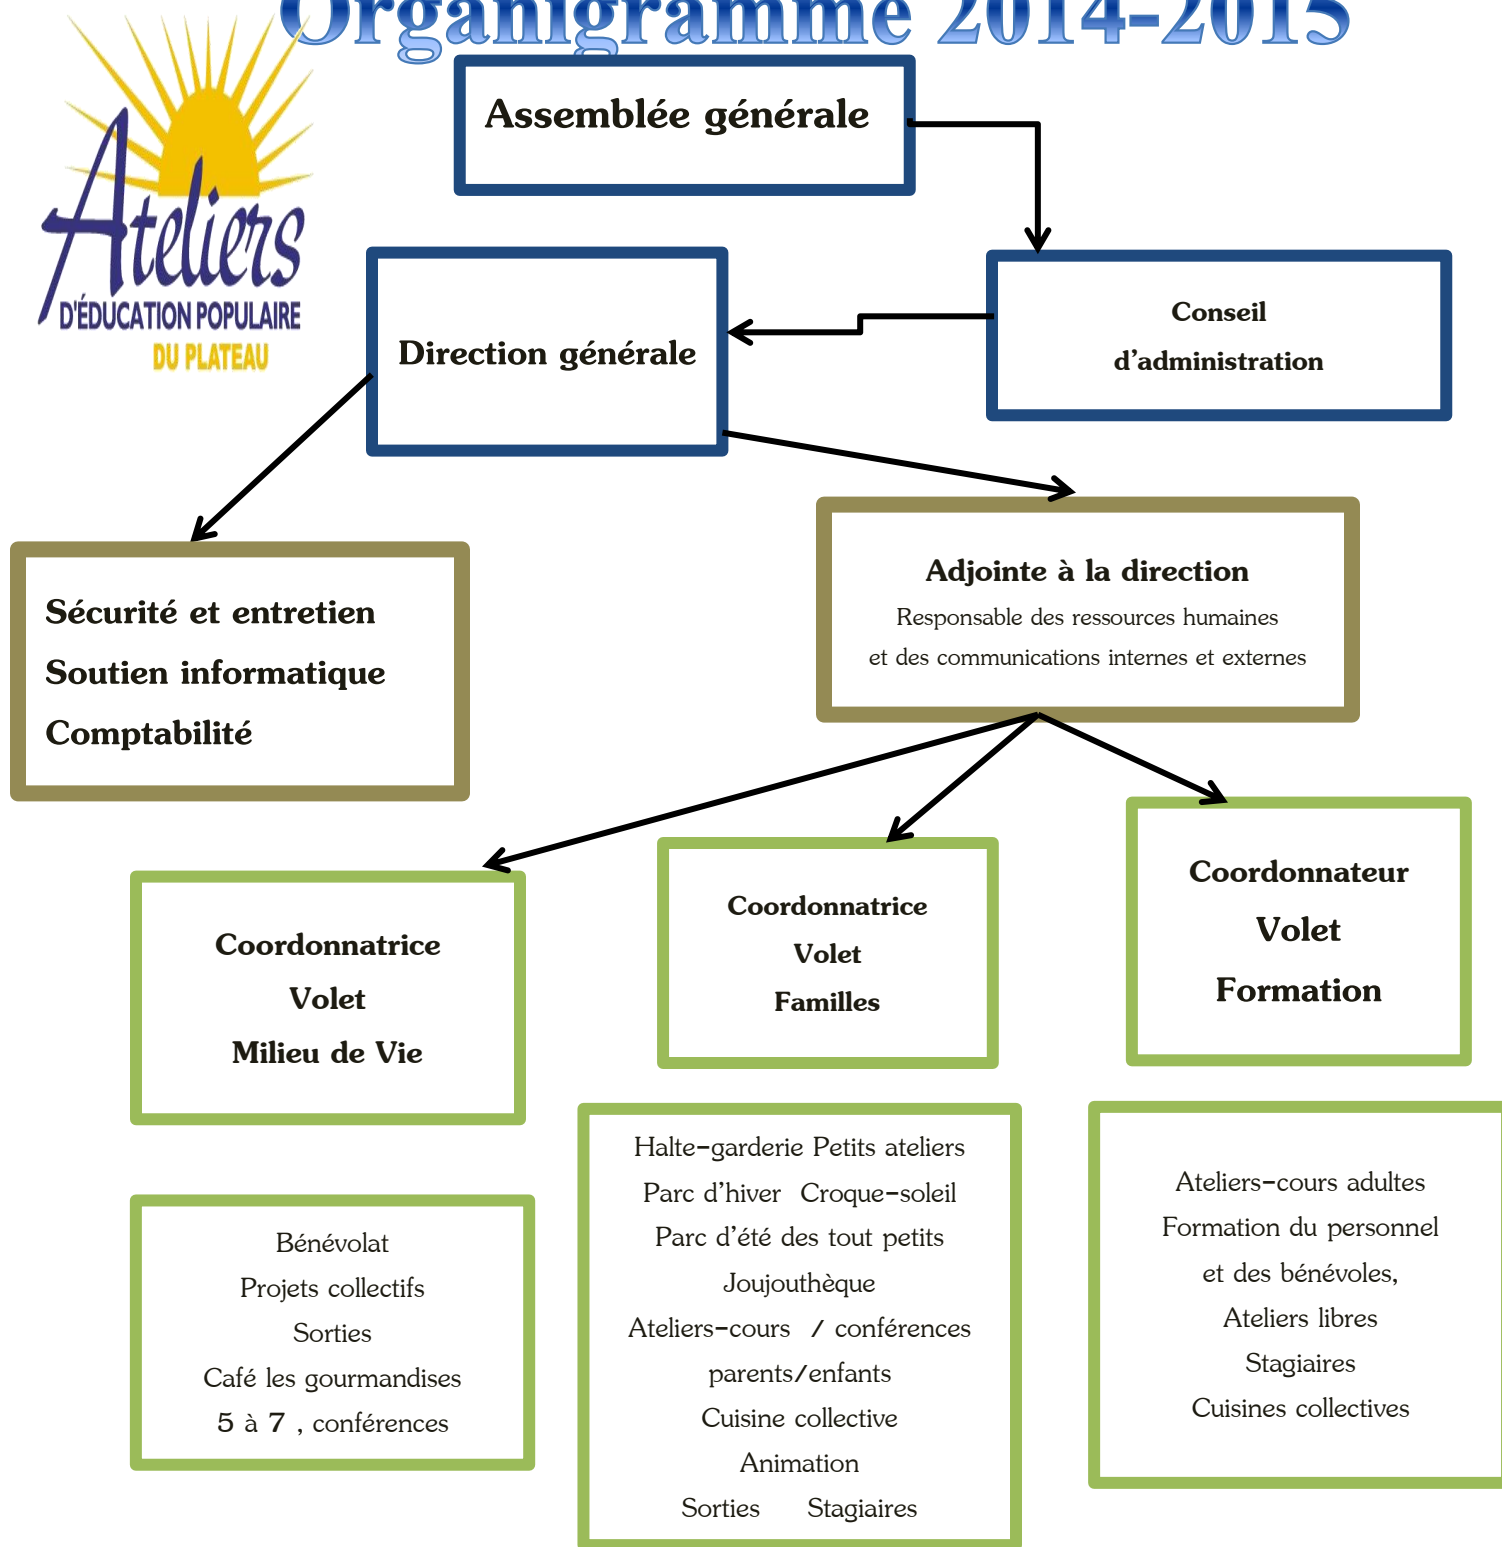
Organigramme 2014-2015

Ateliers
D'ÉDUCATION POPULAIRE
DU PLATEAU

Assemblée générale

Conseil d'administration

Direction générale

Sécurité et entretien
Soutien informatique
Comptabilité

Adjointe à la direction
Responsable des ressources humaines
et des communications internes et externes

Coordonnatrice
Volet
Milieu de Vie

Coordonnatrice
Volet
Familles

Coordonnateur
Volet
Formation

Bénévolat
Projets collectifs
Sorties
Café les gourmandises
5 à 7 , conférences

Halte-garderie Petits ateliers
Parc d'hiver Croque-soleil
Parc d'été des tout petits
Joujouthèque
Ateliers-cours / conférences
parents/enfants
Cuisine collective
Animation
Sorties Stagiaires

Ateliers-cours adultes
Formation du personnel
et des bénévoles,
Ateliers libres
Stagiaires
Cuisines collectives